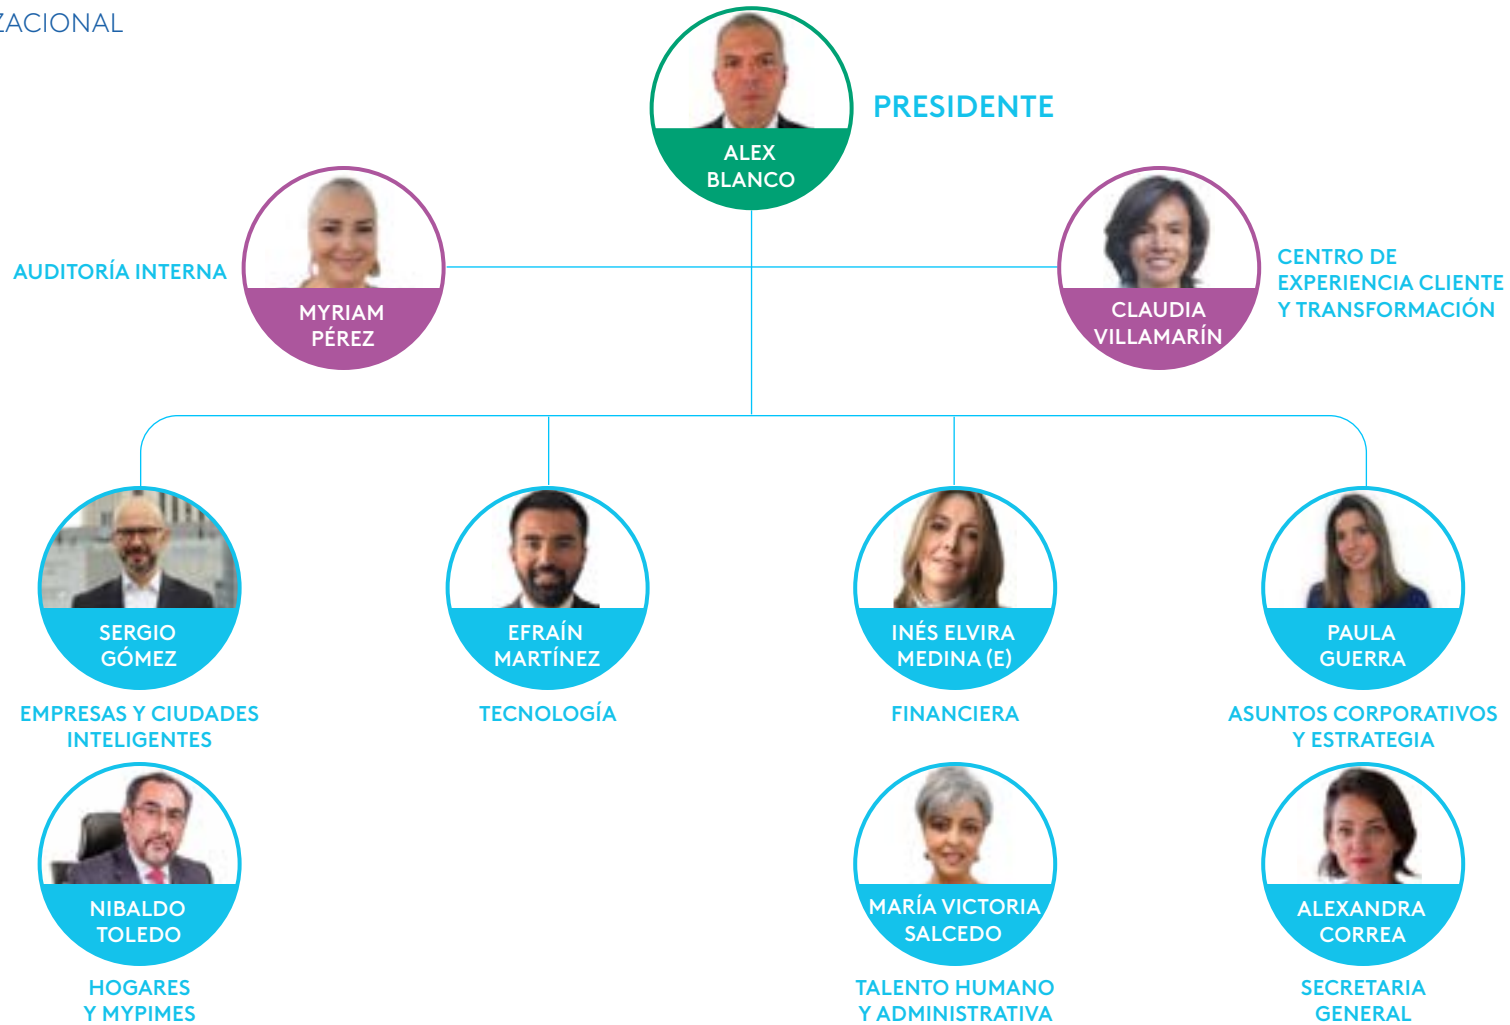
ZACIONAL

PRESIDENTE

ALEX BLANCO

AUDITORÍA INTERNA

MYRIAM PÉREZ

CLAUDIA VILLAMARÍN

CENTRO DE EXPERIENCIA CLIENTE Y TRANSFORMACIÓN

SERGIO GÓMEZ

EMPRESAS Y CIUDADES INTELIGENTES

EFRAÍN MARTÍNEZ

TECNOLOGÍA

INÉS ELVIRA MEDINA (E)

FINANCIERA

PAULA GUERRA

ASUNTOS CORPORATIVOS Y ESTRATEGIA

NIBALDO TOLEDO

HOGARES Y MYPIMES

MARÍA VICTORIA SALCEDO

TALENTO HUMANO Y ADMINISTRATIVA

ALEXANDRA CORREA

SECRETARIA GENERAL